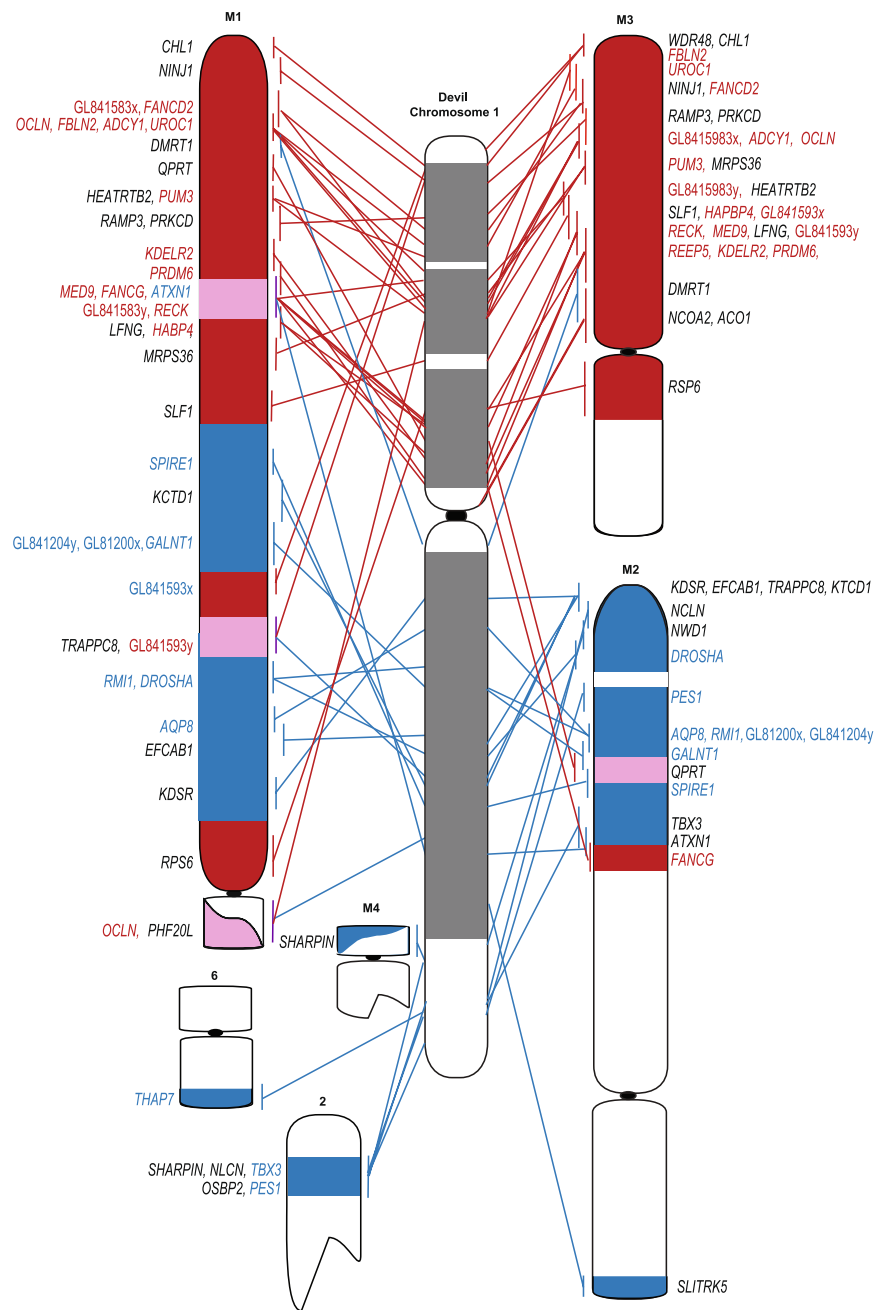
M1

CHL1
NINJ1
GL841583x, FANCD2
OCLN, FBLN2, ADCY1, UROC1
DMRT1
QPRT
HEATRTB2, PUM3
RAMP3, PRKCD
KDELR2
PRDM6
MED9, FANCG, ATXN1
GL841583y, RECK
LFNG, HABP4
MRPS36
SLF1
SPIRE1
KCTD1
GL841204y, GL81200x, GALNT1
GL841593x
TRAPPC8, GL841593y
RMI1, DROSHA
AQP8
EFCAB1
KDSR
RPS6
OCLN, PHF20L

Devil Chromosome 1

M3

WDR48, CHL1
FBLN2
UROC1
NINJ1, FANCD2
RAMP3, PRKCD
GL8415983x, ADCY1, OCLN
PUM3, MRPS36
GL8415983y, HEATRTB2
SLF1, HAPBP4, GL841593x
RECK, MED9, LFNG, GL841593y
REEP5, KDELR2, PRDM6,
DMRT1
NCOA2, ACO1
RSP6

M2

KDSR, EFCAB1, TRAPPC8, KTCD1
NCLN
NWD1
DROSHA
PES1
AQP8, RMI1, GL81200x, GL841204y
GALNT1
QPRT
SPIRE1
TBX3
ATXN1
FANCG

M4
SHARPIN

6
THAP7

2
SHARPIN, NLCN, TBX3
OSBP2, PES1

SLITRK5